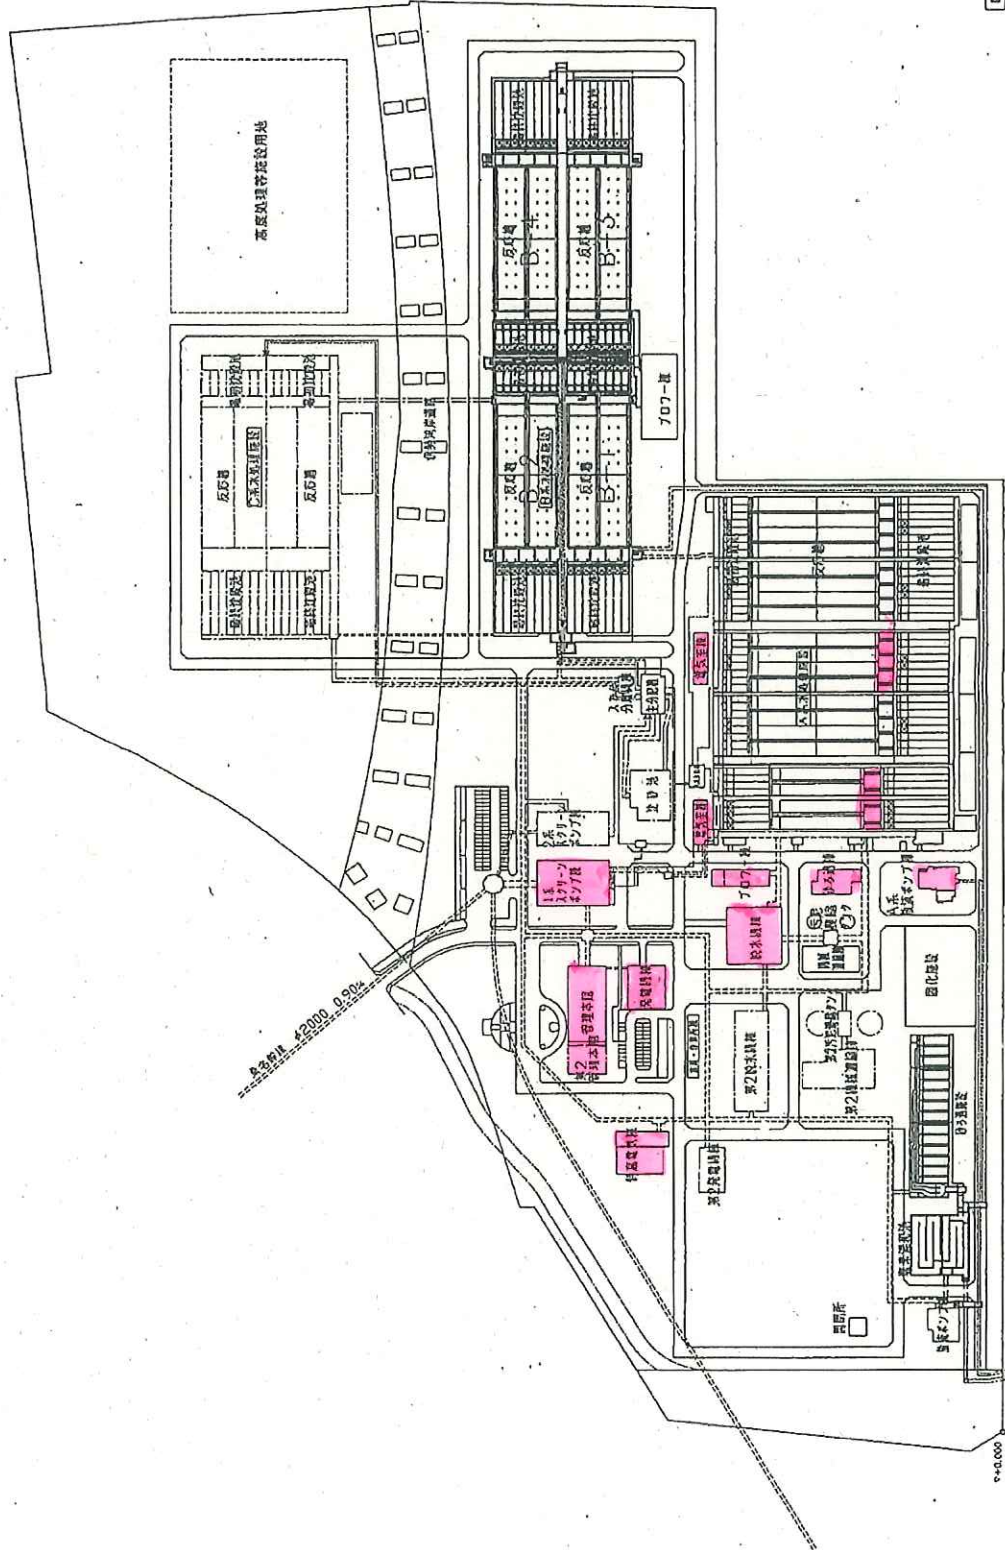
高度処理施設用地

反応槽
B-4
反応槽
B-3
反応槽
B-2
反応槽
B-1
ブロワー棟

反応槽
反応槽

最終沈殿池
最初沈殿池

1系スクリーンポンプ棟
2系スクリーンポンプ棟
沈砂池
管理本館
第2管理本館
発電機棟
送水機棟
ブロワー棟
第2送水機棟
第2発電機棟
汚泥処理棟
焼却炉
消化槽
守衛所
放流ポンプ
放流渠 φ2000 0.90‰
特高受電所
塩素混和池
ポンプ棟